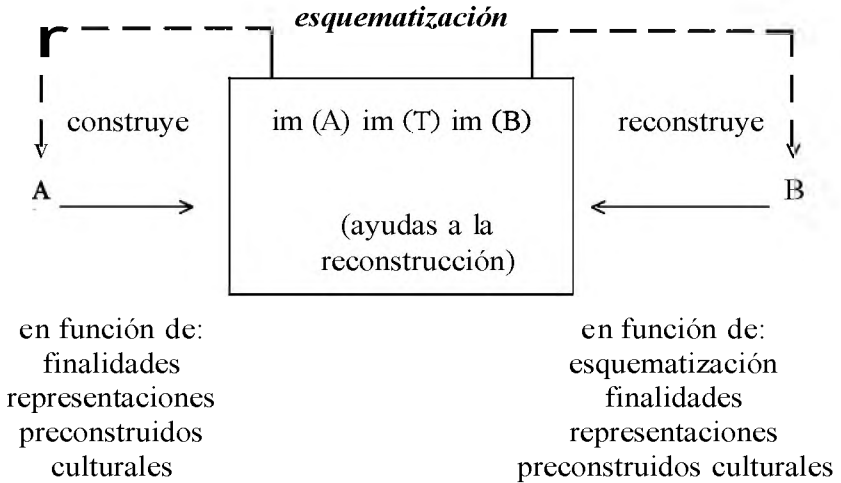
esquematización

construye

im (A) im (T) im (B)

reconstruye

A

B

(ayudas a la reconstrucción)

en función de:
finalidades
representaciones
preconstruidos
culturales

en función de:
esquematización
finalidades
representaciones
preconstruidos culturales